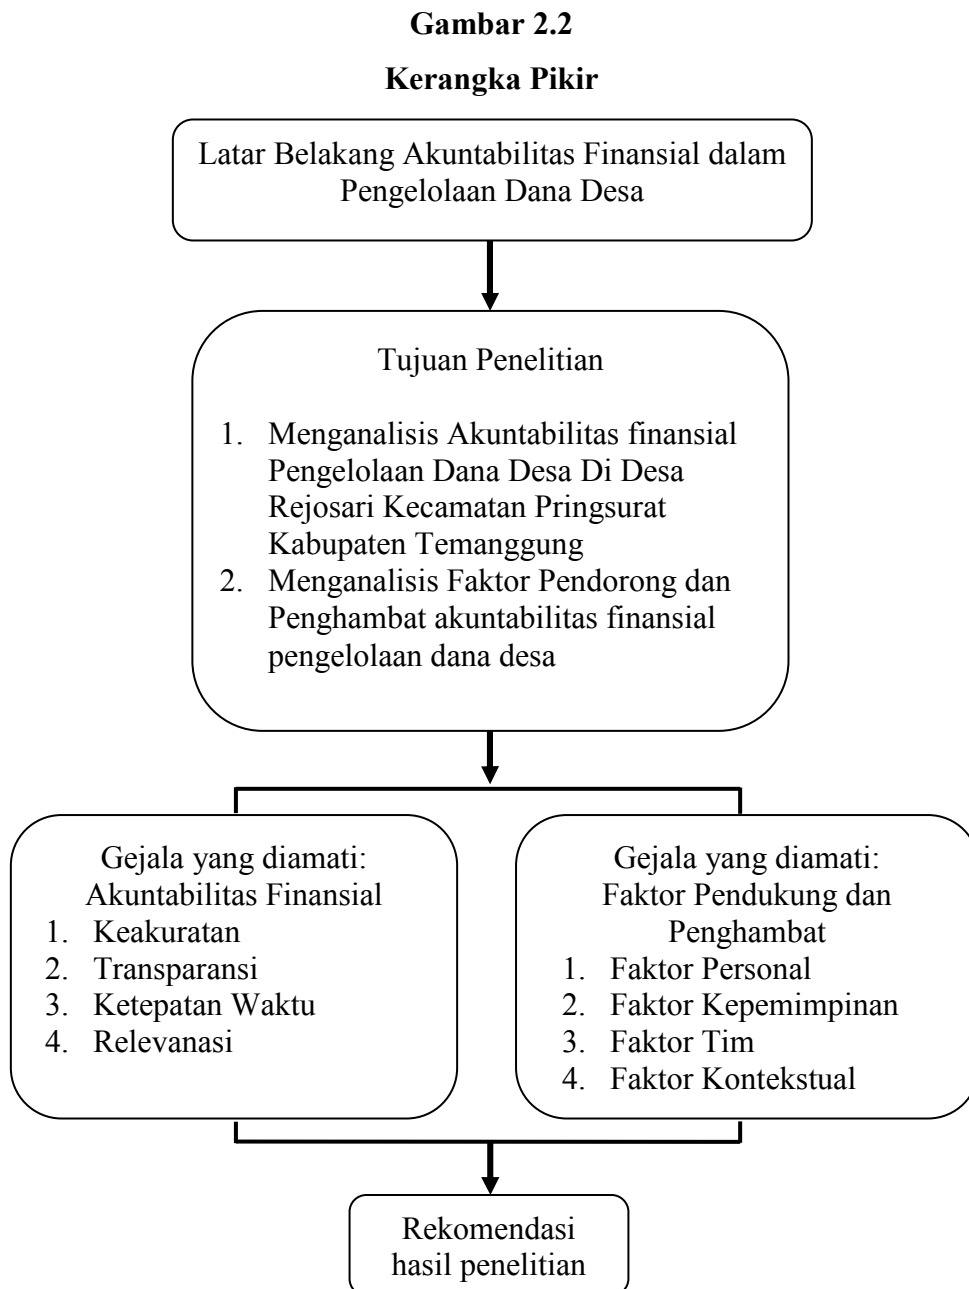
Gambar 2.2

Kerangka Pikir

Latar Belakang Akuntabilitas Finansial dalam Pengelolaan Dana Desa

Tujuan Penelitian

1. Menganalisis Akuntabilitas finansial Pengelolaan Dana Desa Di Desa Rejosari Kecamatan Pringsurat Kabupaten Temanggung
2. Menganalisis Faktor Pendorong dan Penghambat akuntabilitas finansial pengelolaan dana desa

Gejala yang diamati: Akuntabilitas Finansial
1. Keakuratan
2. Transparansi
3. Ketepatan Waktu
4. Relevanasi

Gejala yang diamati: Faktor Pendukung dan Penghambat
1. Faktor Personal
2. Faktor Kepemimpinan
3. Faktor Tim
4. Faktor Kontekstual

Rekomendasi hasil penelitian